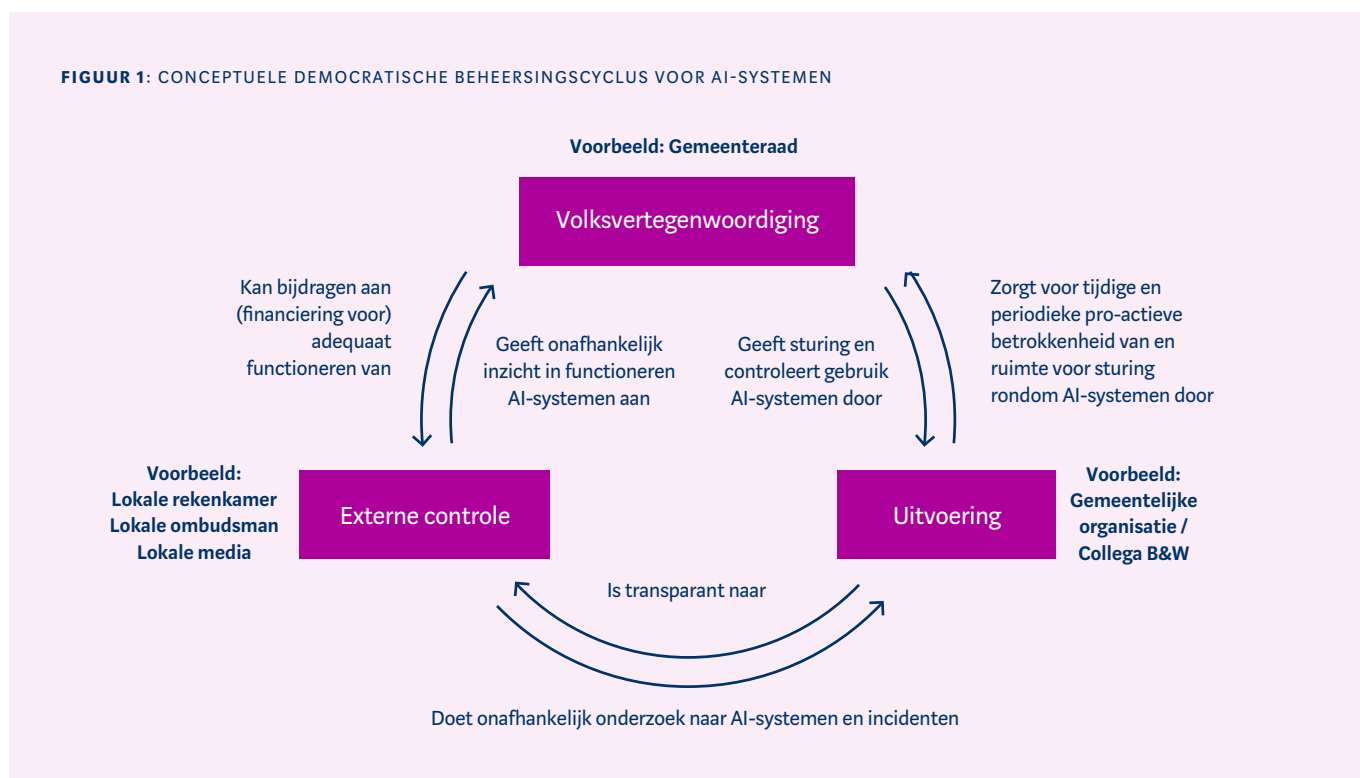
FIGUUR 1: CONCEPTUELE DEMOCRATISCHE BEHEERSINGSCYCLUS VOOR AI-SYSTEMEN

Voorbeeld: Gemeenteraad

Volksvertegenwoordiging

Kan bijdragen aan (financiering voor) adequaat functioneren van

Geeft onafhankelijk inzicht in functioneren AI-systemen aan

Geeft sturing en controleert gebruik AI-systemen door

Zorgt voor tijdige en periodieke pro-actieve betrokkenheid van en ruimte voor sturing rondom AI-systemen door

Voorbeeld:
Lokale rekenkamer
Lokale ombudsman
Lokale media

Externe controle

Uitvoering

Voorbeeld:
Gemeentelijke organisatie /
Collega B&W

Is transparant naar

Doet onafhankelijk onderzoek naar AI-systemen en incidenten